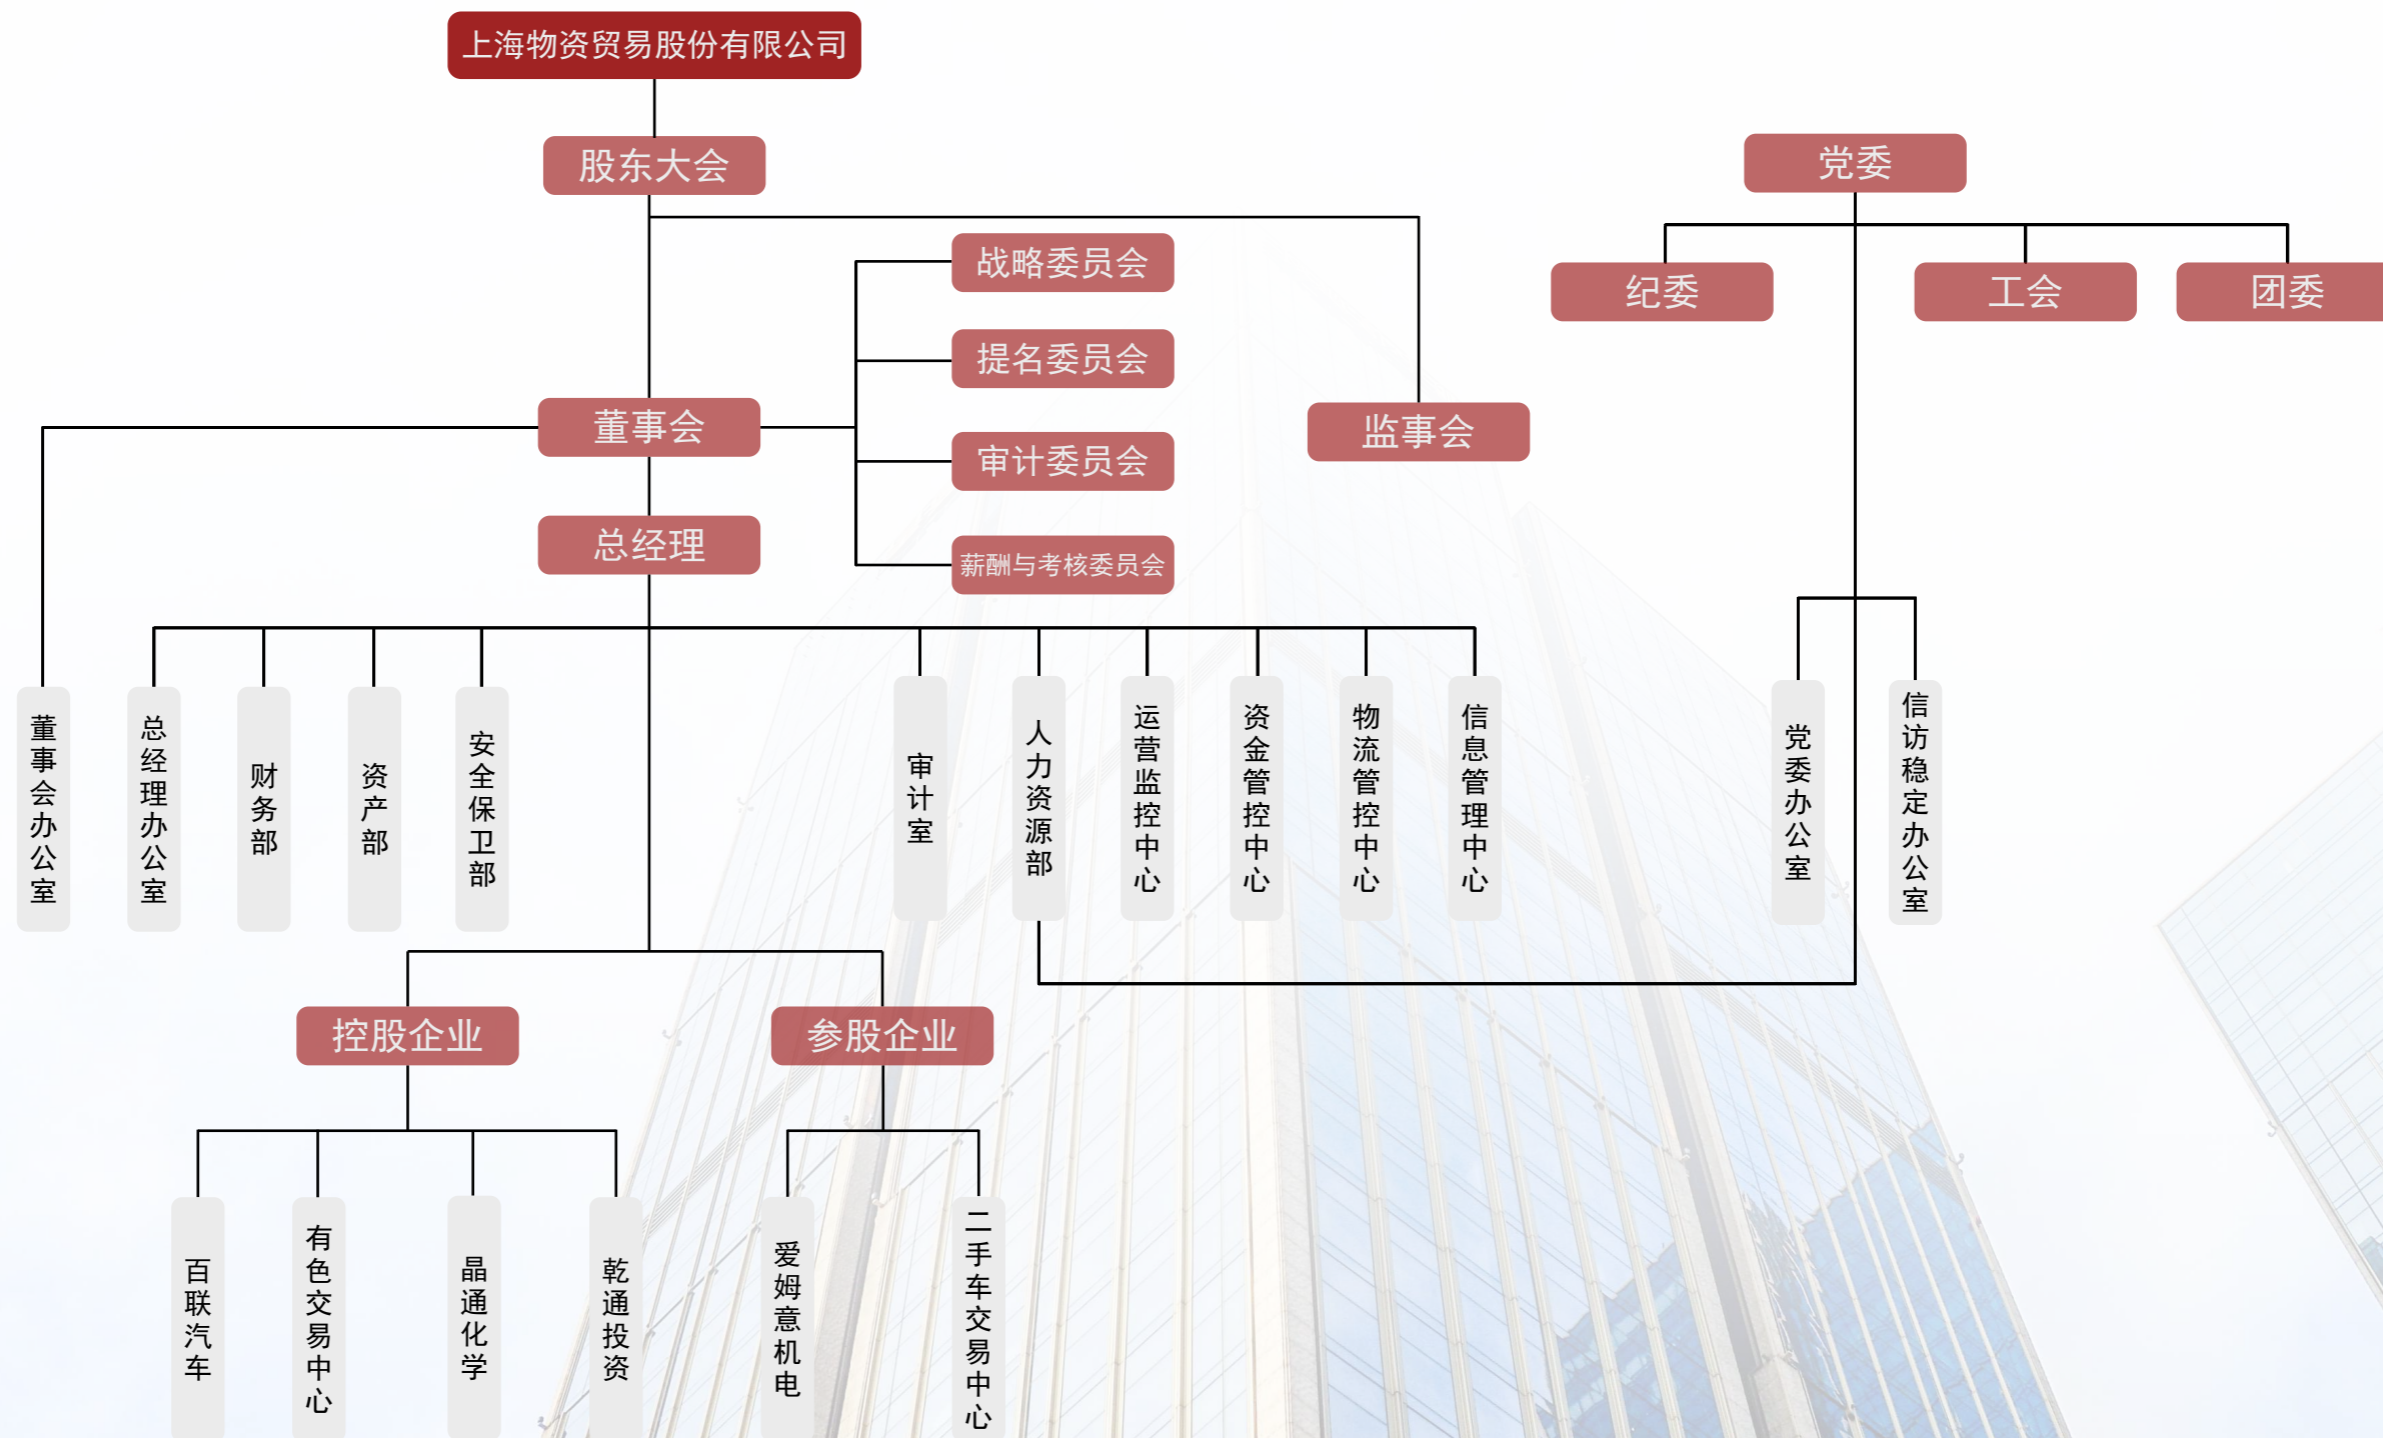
上海物资贸易股份有限公司

股东大会

党委

纪委

工会

团委

战略委员会

提名委员会

审计委员会

薪酬与考核委员会

董事会

监事会

总经理

董事会办公室

总经理办公室

财务部

资产部

安全保卫部

审计室

人力资源部

运营监控中心

资金管控中心

物流管控中心

信息管理中心

党委办公室

信访稳定办公室

控股企业

参股企业

百联汽车

有色交易中心

晶通化学

乾通投资

爱姆意机电

二手车交易中心